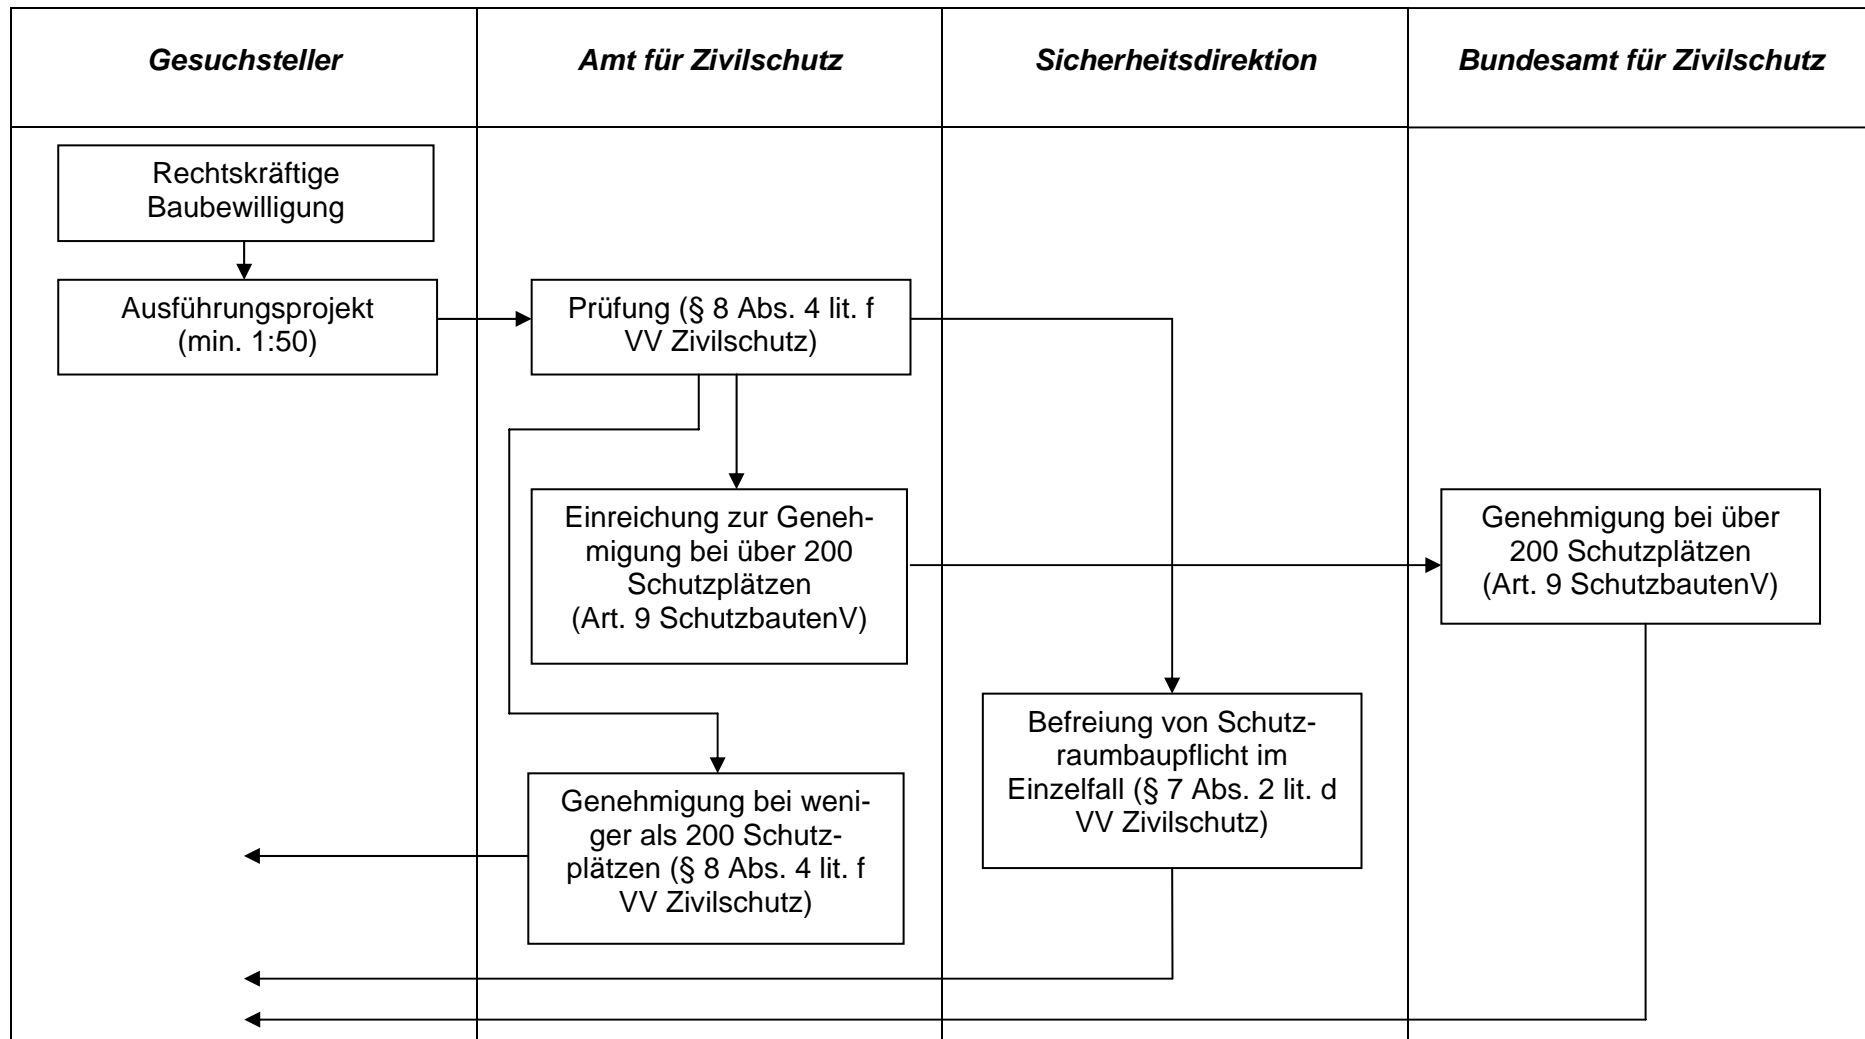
Gesuchsteller

Amt für Zivilschutz

Sicherheitsdirektion

Bundesamt für Zivilschutz

Rechtskräftige Baubewilligung

Ausführungsprojekt (min. 1:50)

Prüfung (§ 8 Abs. 4 lit. f VV Zivilschutz)

Einreichung zur Genehmigung bei über 200 Schutzplätzen (Art. 9 SchutzbautenV)

Genehmigung bei über 200 Schutzplätzen (Art. 9 SchutzbautenV)

Befreiung von Schutzraumbaupflicht im Einzelfall (§ 7 Abs. 2 lit. d VV Zivilschutz)

Genehmigung bei weniger als 200 Schutzplätzen (§ 8 Abs. 4 lit. f VV Zivilschutz)